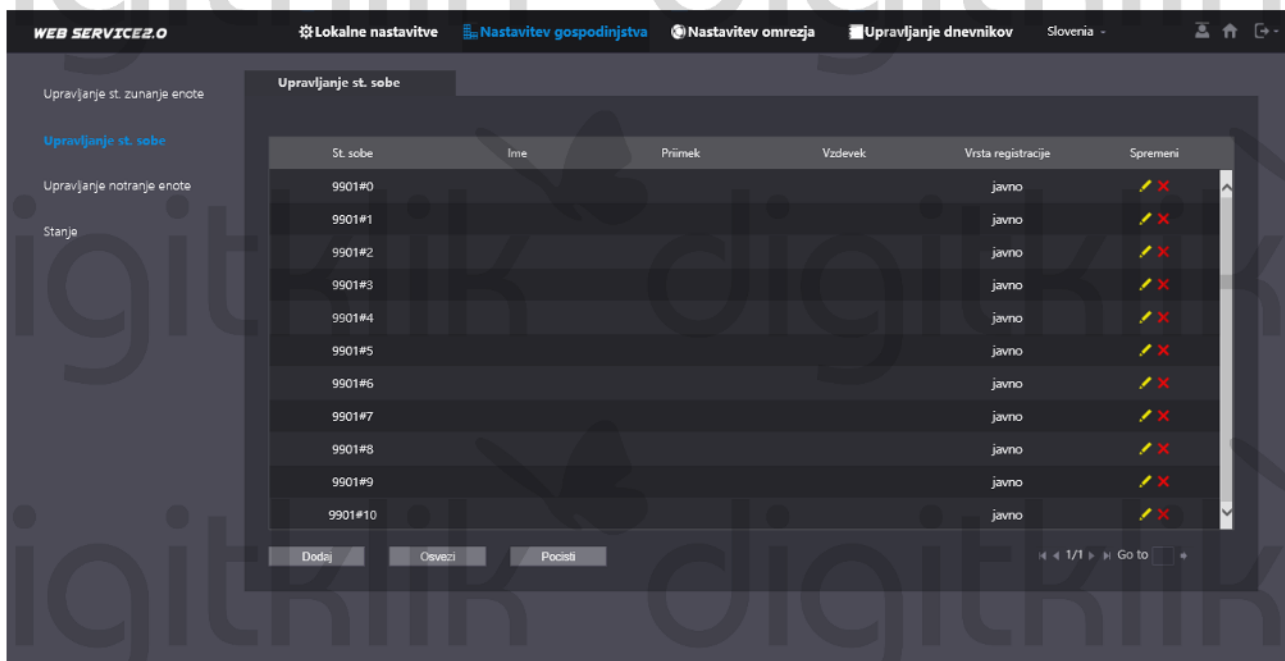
WEB SERVICE2.0 Lokalne nastavitve Nastavitev gospodinjstva Nastavitev omrezja Upravljanje dnevnikov Slovenia

Upravljanje st. zunanje enote
Upravljanje st. sobe
Upravljanje notranje enote
Stanje

Upravljanje st. sobe

| St. sobe | Ime | Priimek | Vzdevek | Vrsta registracije | Spremeni |
|---|---|---|---|---|---|
| 9901#0 | | | | javno | |
| 9901#1 | | | | javno | |
| 9901#2 | | | | javno | |
| 9901#3 | | | | javno | |
| 9901#4 | | | | javno | |
| 9901#5 | | | | javno | |
| 9901#6 | | | | javno | |
| 9901#7 | | | | javno | |
| 9901#8 | | | | javno | |
| 9901#9 | | | | javno | |
| 9901#10 | | | | javno | |

Dodaj Osvezi Pocisti

1/1 Go to

digitklik digitklik digitklik digitklik